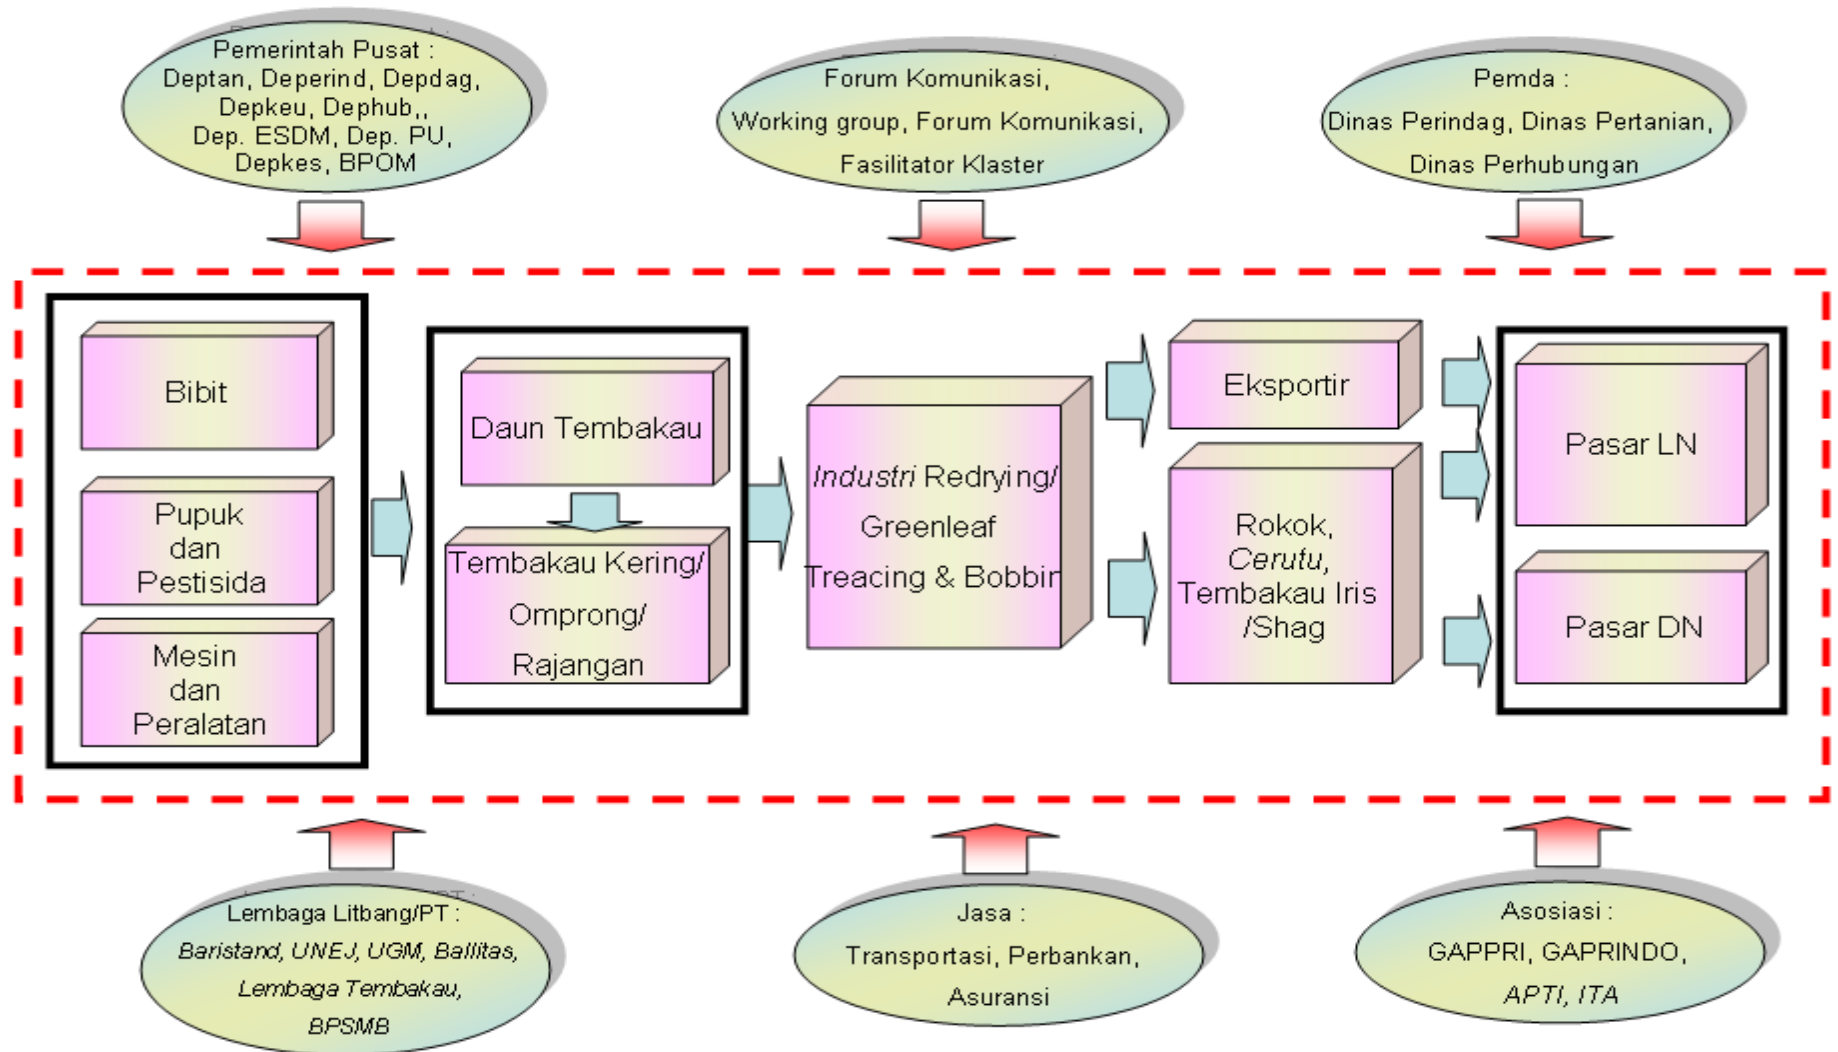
Pemerintah Pusat :
Deptan, Deperind, Depdag, Depkeu, Dephub,, Dep. ESDM, Dep. PU, Depkes, BPOM

Forum Komunikasi,
Working group, Forum Komunikasi, Fasilitator Klaster

Pemda :
Dinas Perindag, Dinas Pertanian, Dinas Perhubungan

Bibit

Pupuk dan Pestisida

Mesin dan Peralatan

Daun Tembakau

Tembakau Kering/ Omprong/ Rajangan

*Industri* Redrying/ Greenleaf Treacing & Bobbin

Eksportir

Rokok, *Cerutu*, Tembakau Iris /Shag

Pasar LN

Pasar DN

Lembaga Litbang/PT :
*Baristand, UNEJ, UGM, Ballitas, Lembaga Tembakau, BPSMB*

Jasa :
Transportasi, Perbankan, Asuransi

Asosiasi :
GAPPRI, GAPRINDO, *APTI, ITA*